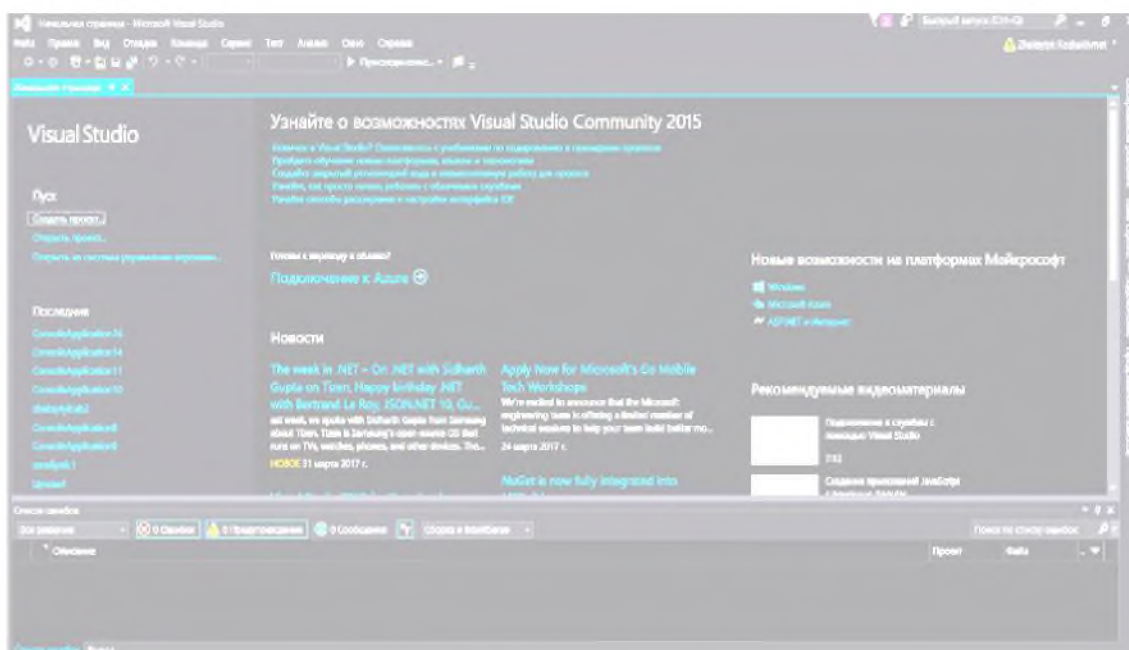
Начальная страница - Microsoft Visual Studio

Файл Правка Вид Отладка Команда Сервис Тест Анализ Окно Справка

Быстрый запуск (Ctrl+Q)

Zhaksylyk Kuduaibergen

Присоединить...

Начальная страница

Visual Studio

Пуск

Создать проект...

Открыть проект...

Открыть из системы управления версиями...

Последние

ConsoleApplication16

ConsoleApplication14

ConsoleApplication11

ConsoleApplication10

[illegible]

ConsoleApplication8

ConsoleApplication9

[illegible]

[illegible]

Узнайте о возможностях Visual Studio Community 2015

Впервые в Visual Studio? Ознакомьтесь с учебниками по кодированию и примерами проектов

Пройдите обучение новым платформам, языкам и технологиям

Создайте закрытый репозиторий кода и планирование работы для проекта

Узнайте, как просто начать работать с облачными службами

Узнайте способы расширения и настройки интерфейса IDE

Готовы к переходу в облако?

Подключение к Azure

Новости

The week in .NET – On .NET with Sidharth Gupta on Tizen, Happy birthday .NET with Bertrand Le Roy, JSON.NET 10, Gu...

last week, we spoke with Sidharth Gupta from Samsung about Tizen. Tizen is Samsung's open-source OS that runs on TVs, watches, phones, and other devices. Thi...

НОВОЕ 31 марта 2017 г.

Apply Now for Microsoft's Go Mobile Tech Workshops

We're excited to announce that the Microsoft engineering team is offering a limited number of technical sessions to help your team build better mo...

24 марта 2017 г.

NuGet is now fully integrated into

Новые возможности на платформах Майкрософт

Windows

Microsoft Azure

ASP.NET и Интернет

Рекомендуемые видеоматериалы

Подключение к службам с помощью Visual Studio

7:12

Создание приложений JavaScript

Список ошибок

Все решение

0 Ошибки

0 Предупреждения

0 Сообщения

Сборка и IntelliSense

Поиск по списку ошибок

Описание

Проект

Файл

Список ошибок Вывод